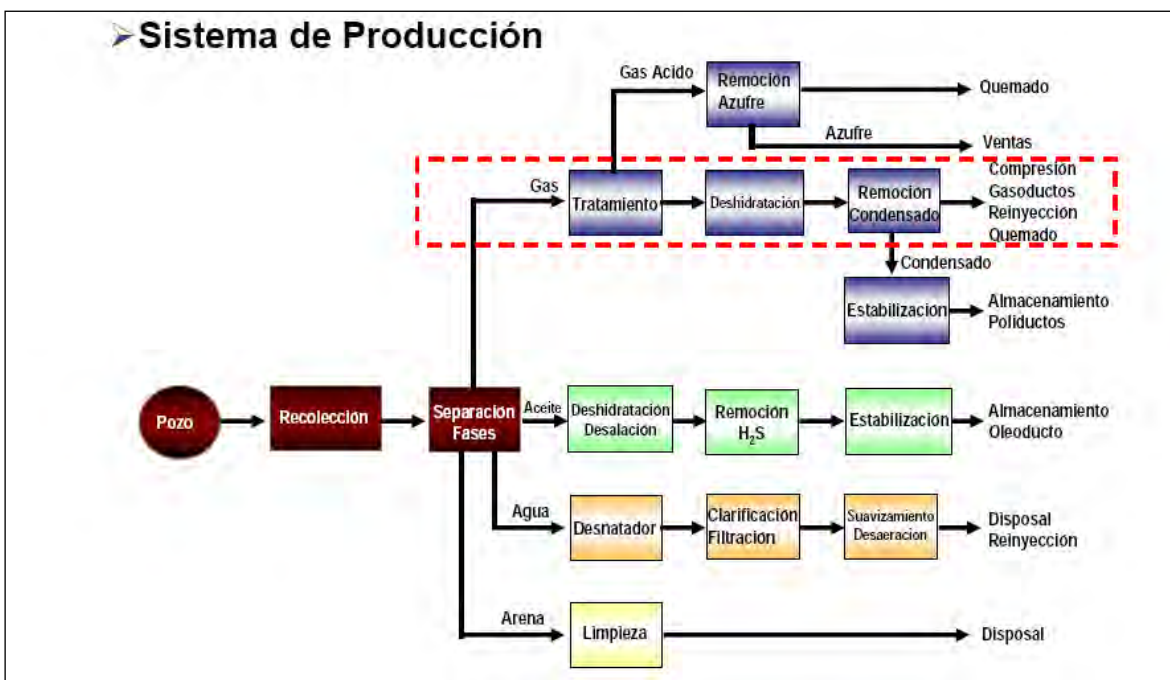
➢Sistema de Producción

Gas Acido
Remoción Azufre
Quemado
Azufre
Ventas
Gas
Tratamiento
Deshidratación
Remoción Condensado
Compresión
Gasoductos
Reinyección
Quemado
Condensado
Estabilización
Almacenamiento
Poliductos

Pozo
Recolección
Separación Fases
Aceite
Deshidratación Desalación
Remoción $H_2S$
Estabilización
Almacenamiento
Oleoducto

Agua
Desnatador
Clarificación Filtración
Suavizamiento Desaeración
Disposal
Reinyección

Arena
Limpieza
Disposal